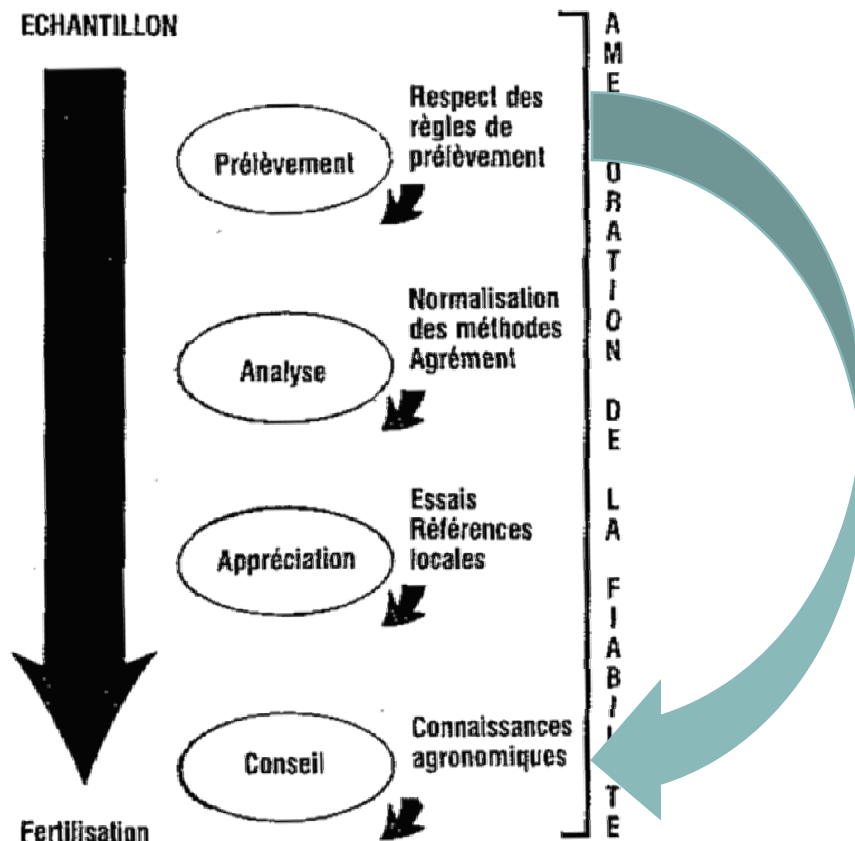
ECHANTILLON

Prélèvement

Respect des règles de prélèvement

Analyse

Normalisation des méthodes Agrément

Appréciation

Essais Références locales

Conseil

Connaissances agronomiques

Fertilisation

AME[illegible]ORATION DE LA FIABI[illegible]TE